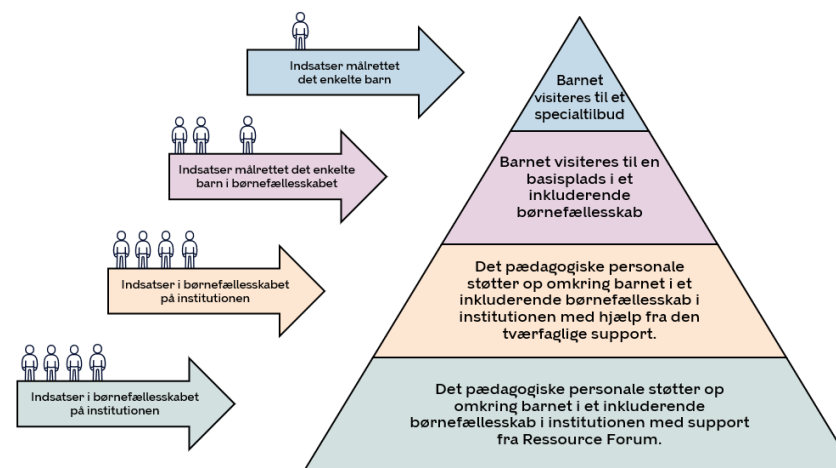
Indsatser målrettet det enkelte barn

Indsatser målrettet det enkelte barn i børnefællesskabet

Indsatser i børnefællesskabet på institutionen

Indsatser i børnefællesskabet på institutionen

Barnet visiteres til et specialtilbud

Barnet visiteres til en basisplads i et inkluderende børnefællesskab

Det pædagogiske personale støtter op omkring barnet i et inkluderende børnefællesskab i institutionen med hjælp fra den tværfaglige support.

Det pædagogiske personale støtter op omkring barnet i et inkluderende børnefællesskab i institutionen med support fra Ressource Forum.